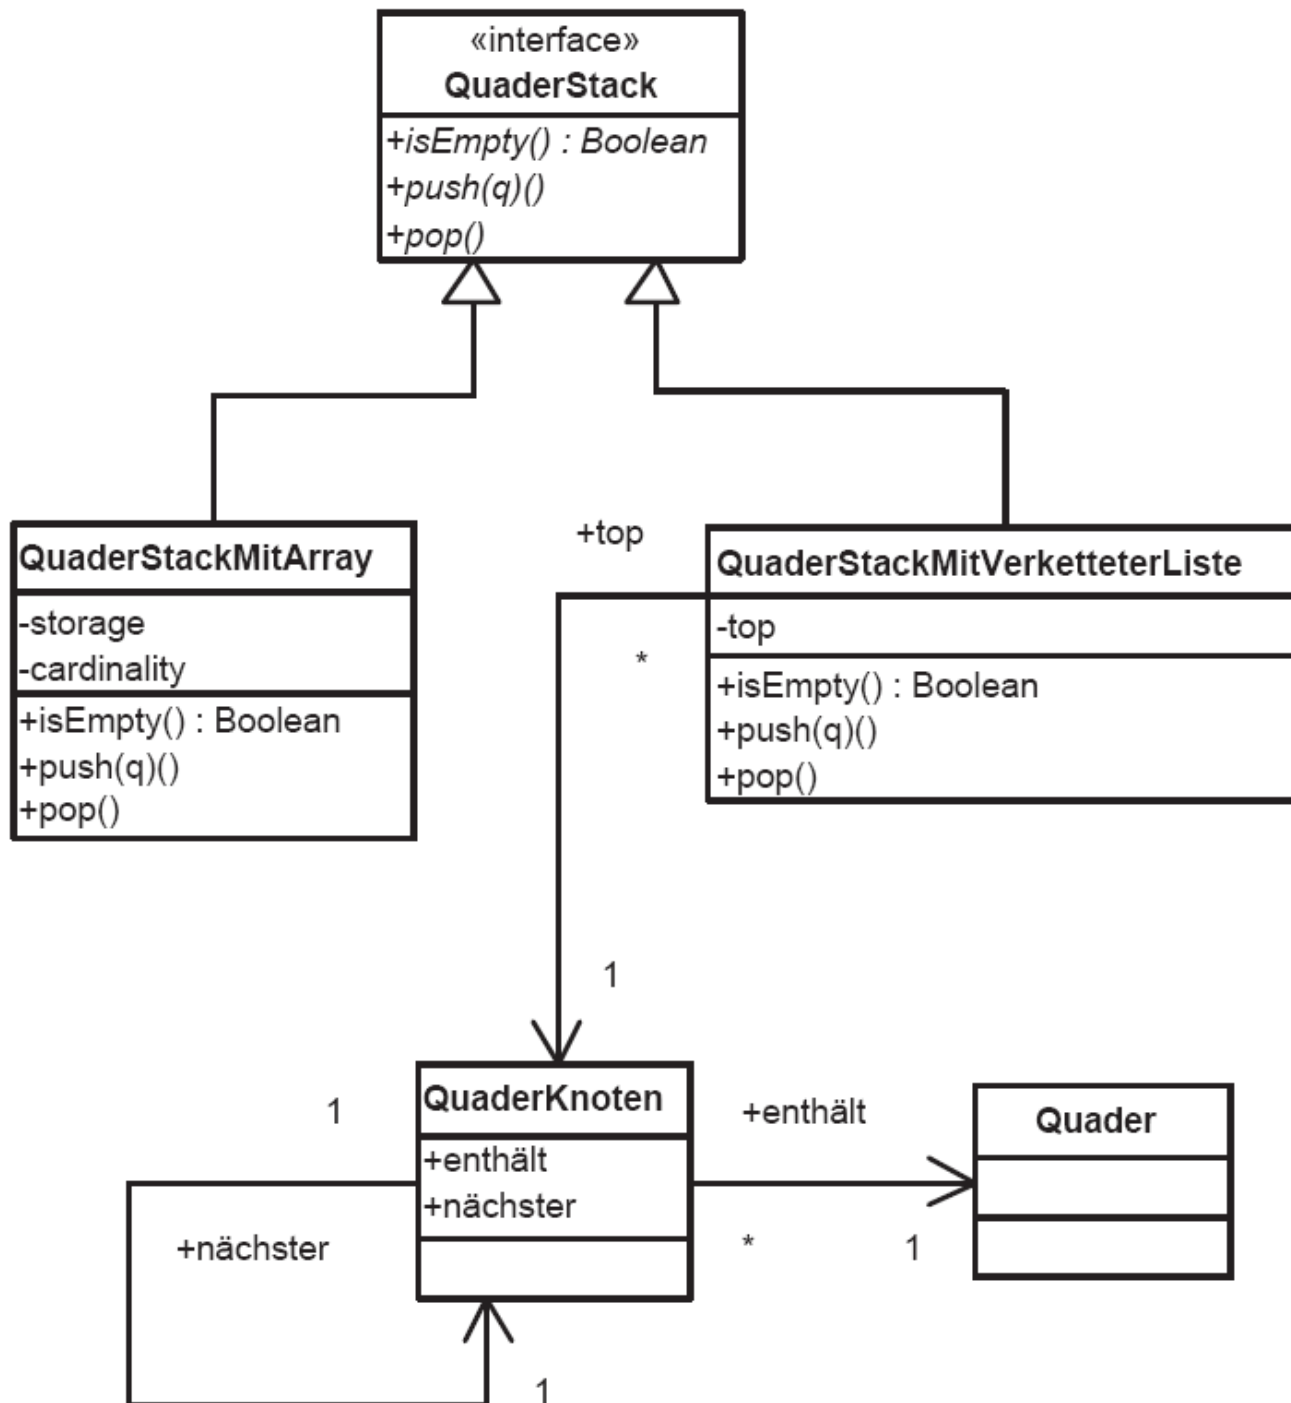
«interface»
QuaderStack

+isEmpty() : Boolean
+push(q)()
+pop()

QuaderStackMitArray

-storage
-cardinality

+isEmpty() : Boolean
+push(q)()
+pop()

+top

QuaderStackMitVerketteterListe

-top

+isEmpty() : Boolean
+push(q)()
+pop()

*

1

1

QuaderKnoten

+enthält
+nächster

+enthält

Quader

+nächster

*

1

1